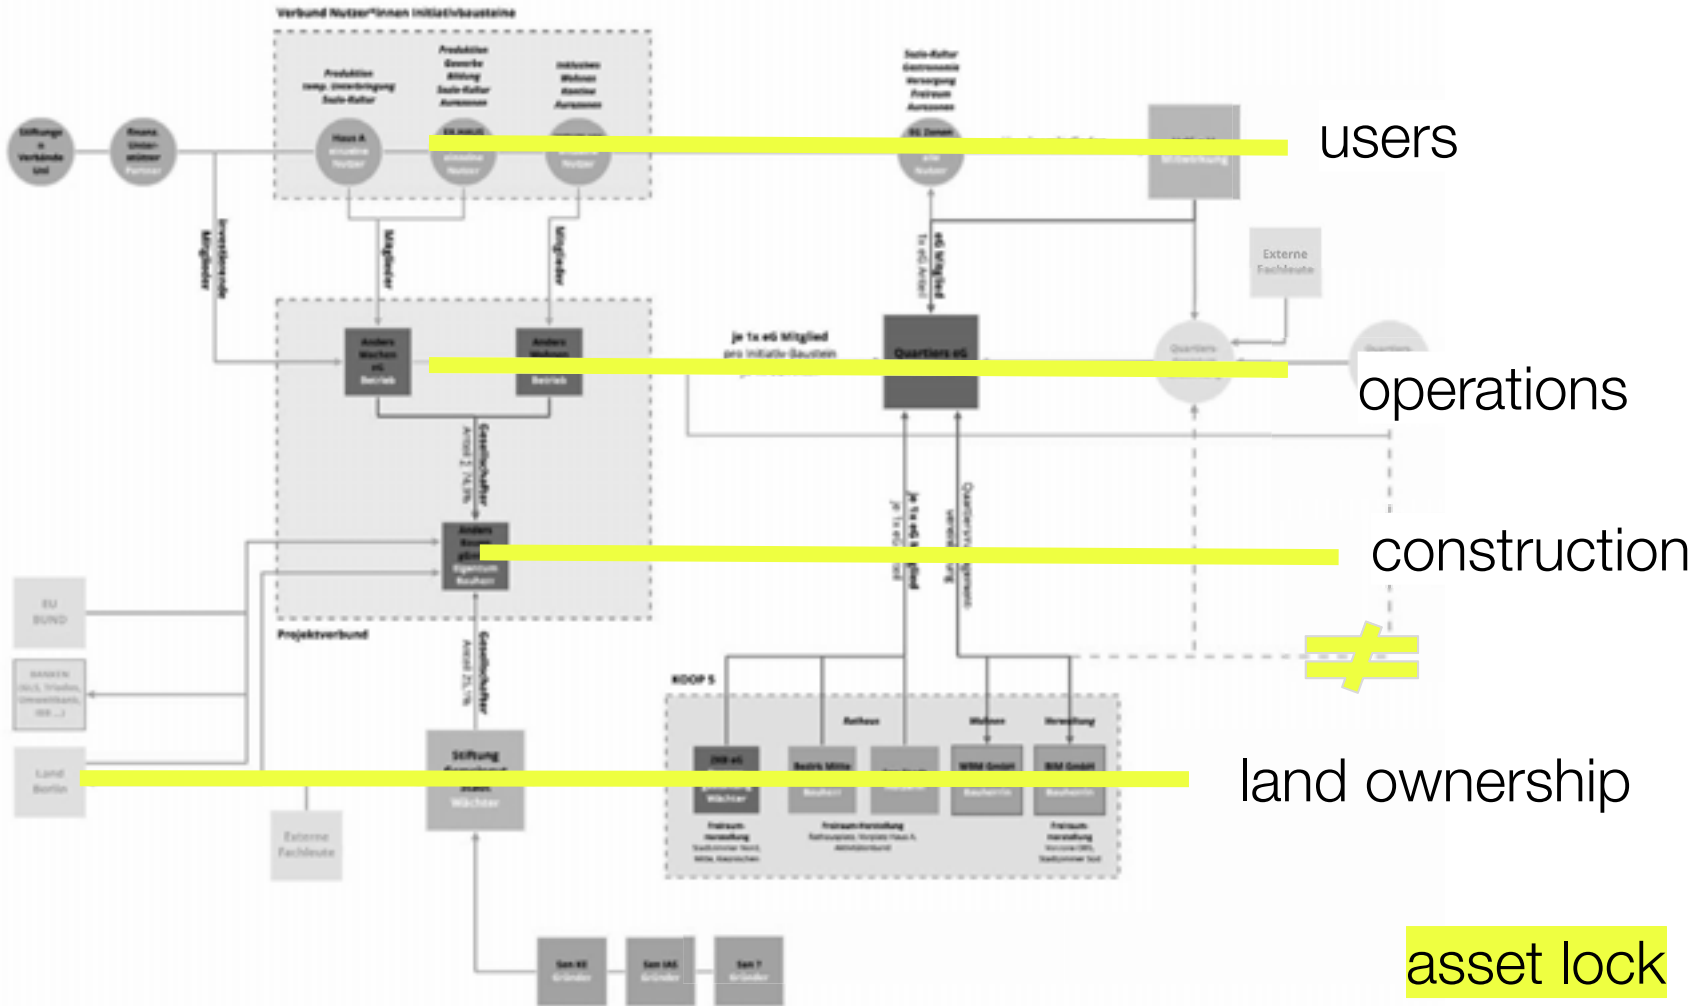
Verbund Nutzer*innen Initiativbausteine

Produktion
temp. Unterbringung
Soziokultur

Produktion
Gewerbe
Bildung
Soziokultur
Ausstellen

Inklusives
Wohnen
Atelier
Ausstellen

Soziokultur
Gastronomie
Versorgung
Freiraum
Ausstellen

users

Stiftungen + Verbände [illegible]

Finanz-Unterstützer Partner

Haus A einzelne Nutzer

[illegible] einzelne Nutzer

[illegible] Nutzer

eG Zonen alle Nutzer

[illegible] Mitbestimmung

Investierende Mitglieder

Mitglieder

Mitglieder

eG Mitglied 1x eG Anteil

Externe Fachleute

Anders Wachen eG Betrieb

Anders Wohnen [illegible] Betrieb

je 1x eG Mitglied pro Initiativ-Baustein

Quartiers eG

Quartiers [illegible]

Quartiers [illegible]

operations

Gesellschafter Anteil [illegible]

je 1x eG Mitglied

Quartiersmanagement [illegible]

Anders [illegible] Eigentum Bauherr

construction

EU BUND

Projektverbund

BANKEN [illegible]

Gesellschafter Anteil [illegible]

KOOP 5

Rathaus

Wohnen

Verwaltung

Land Berlin

Stiftung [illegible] Wächter

ZKB eG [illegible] Wächter

Bezirk Mitte Bauherr

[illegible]

WBM GmbH Bauherrin

BIM GmbH Bauherrin

land ownership

Externe Fachleute

Freiraum Herstellung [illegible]

Freiraum-Herstellung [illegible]

Freiraum Herstellung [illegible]

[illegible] Gründer

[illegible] Gründer

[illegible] Gründer

asset lock